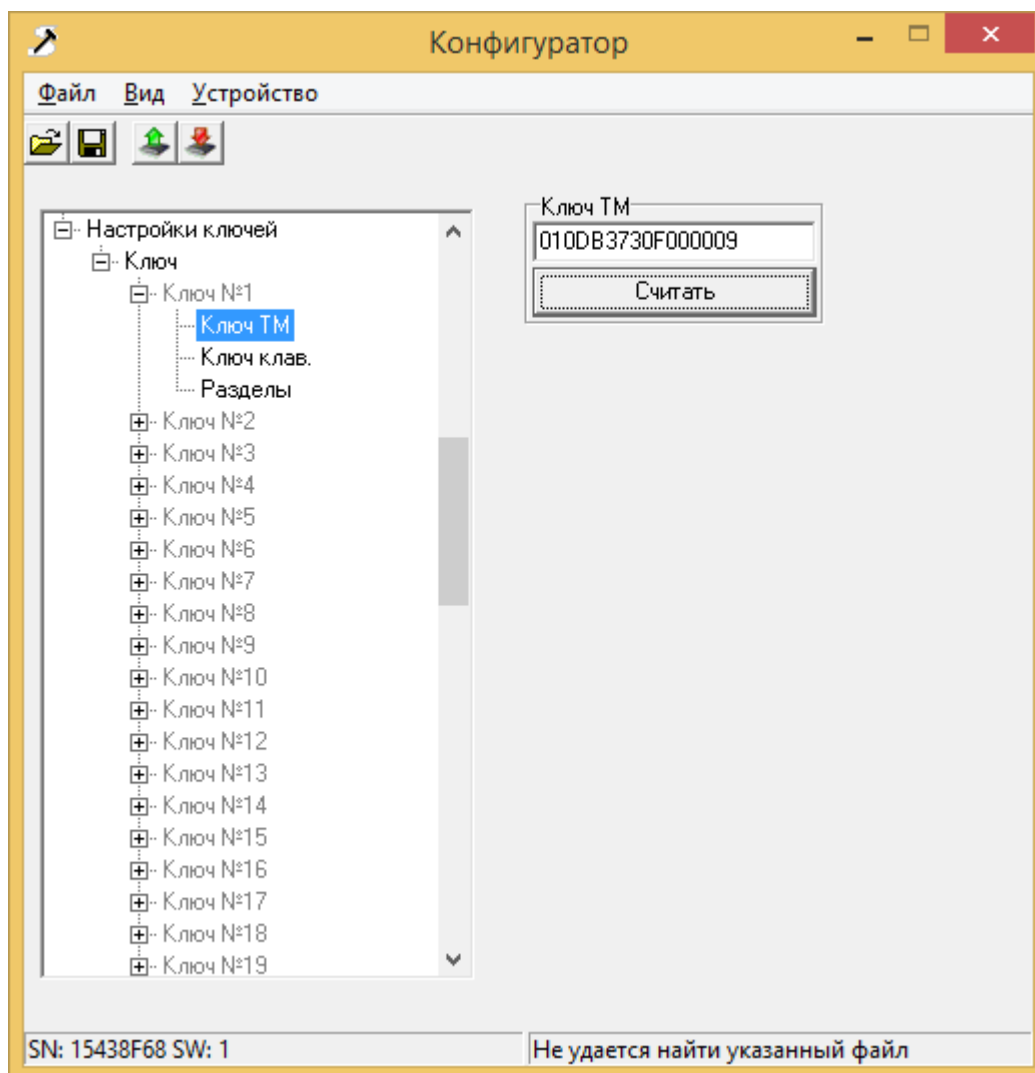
Конфигуратор

Файл Вид Устройство

Настройки ключей
Ключ
Ключ №1
Ключ ТМ
Ключ клав.
Разделы
Ключ №2
Ключ №3
Ключ №4
Ключ №5
Ключ №6
Ключ №7
Ключ №8
Ключ №9
Ключ №10
Ключ №11
Ключ №12
Ключ №13
Ключ №14
Ключ №15
Ключ №16
Ключ №17
Ключ №18
Ключ №19

Ключ ТМ
010DB3730F000009
Считать

SN: 15438F68 SW: 1
Не удается найти указанный файл